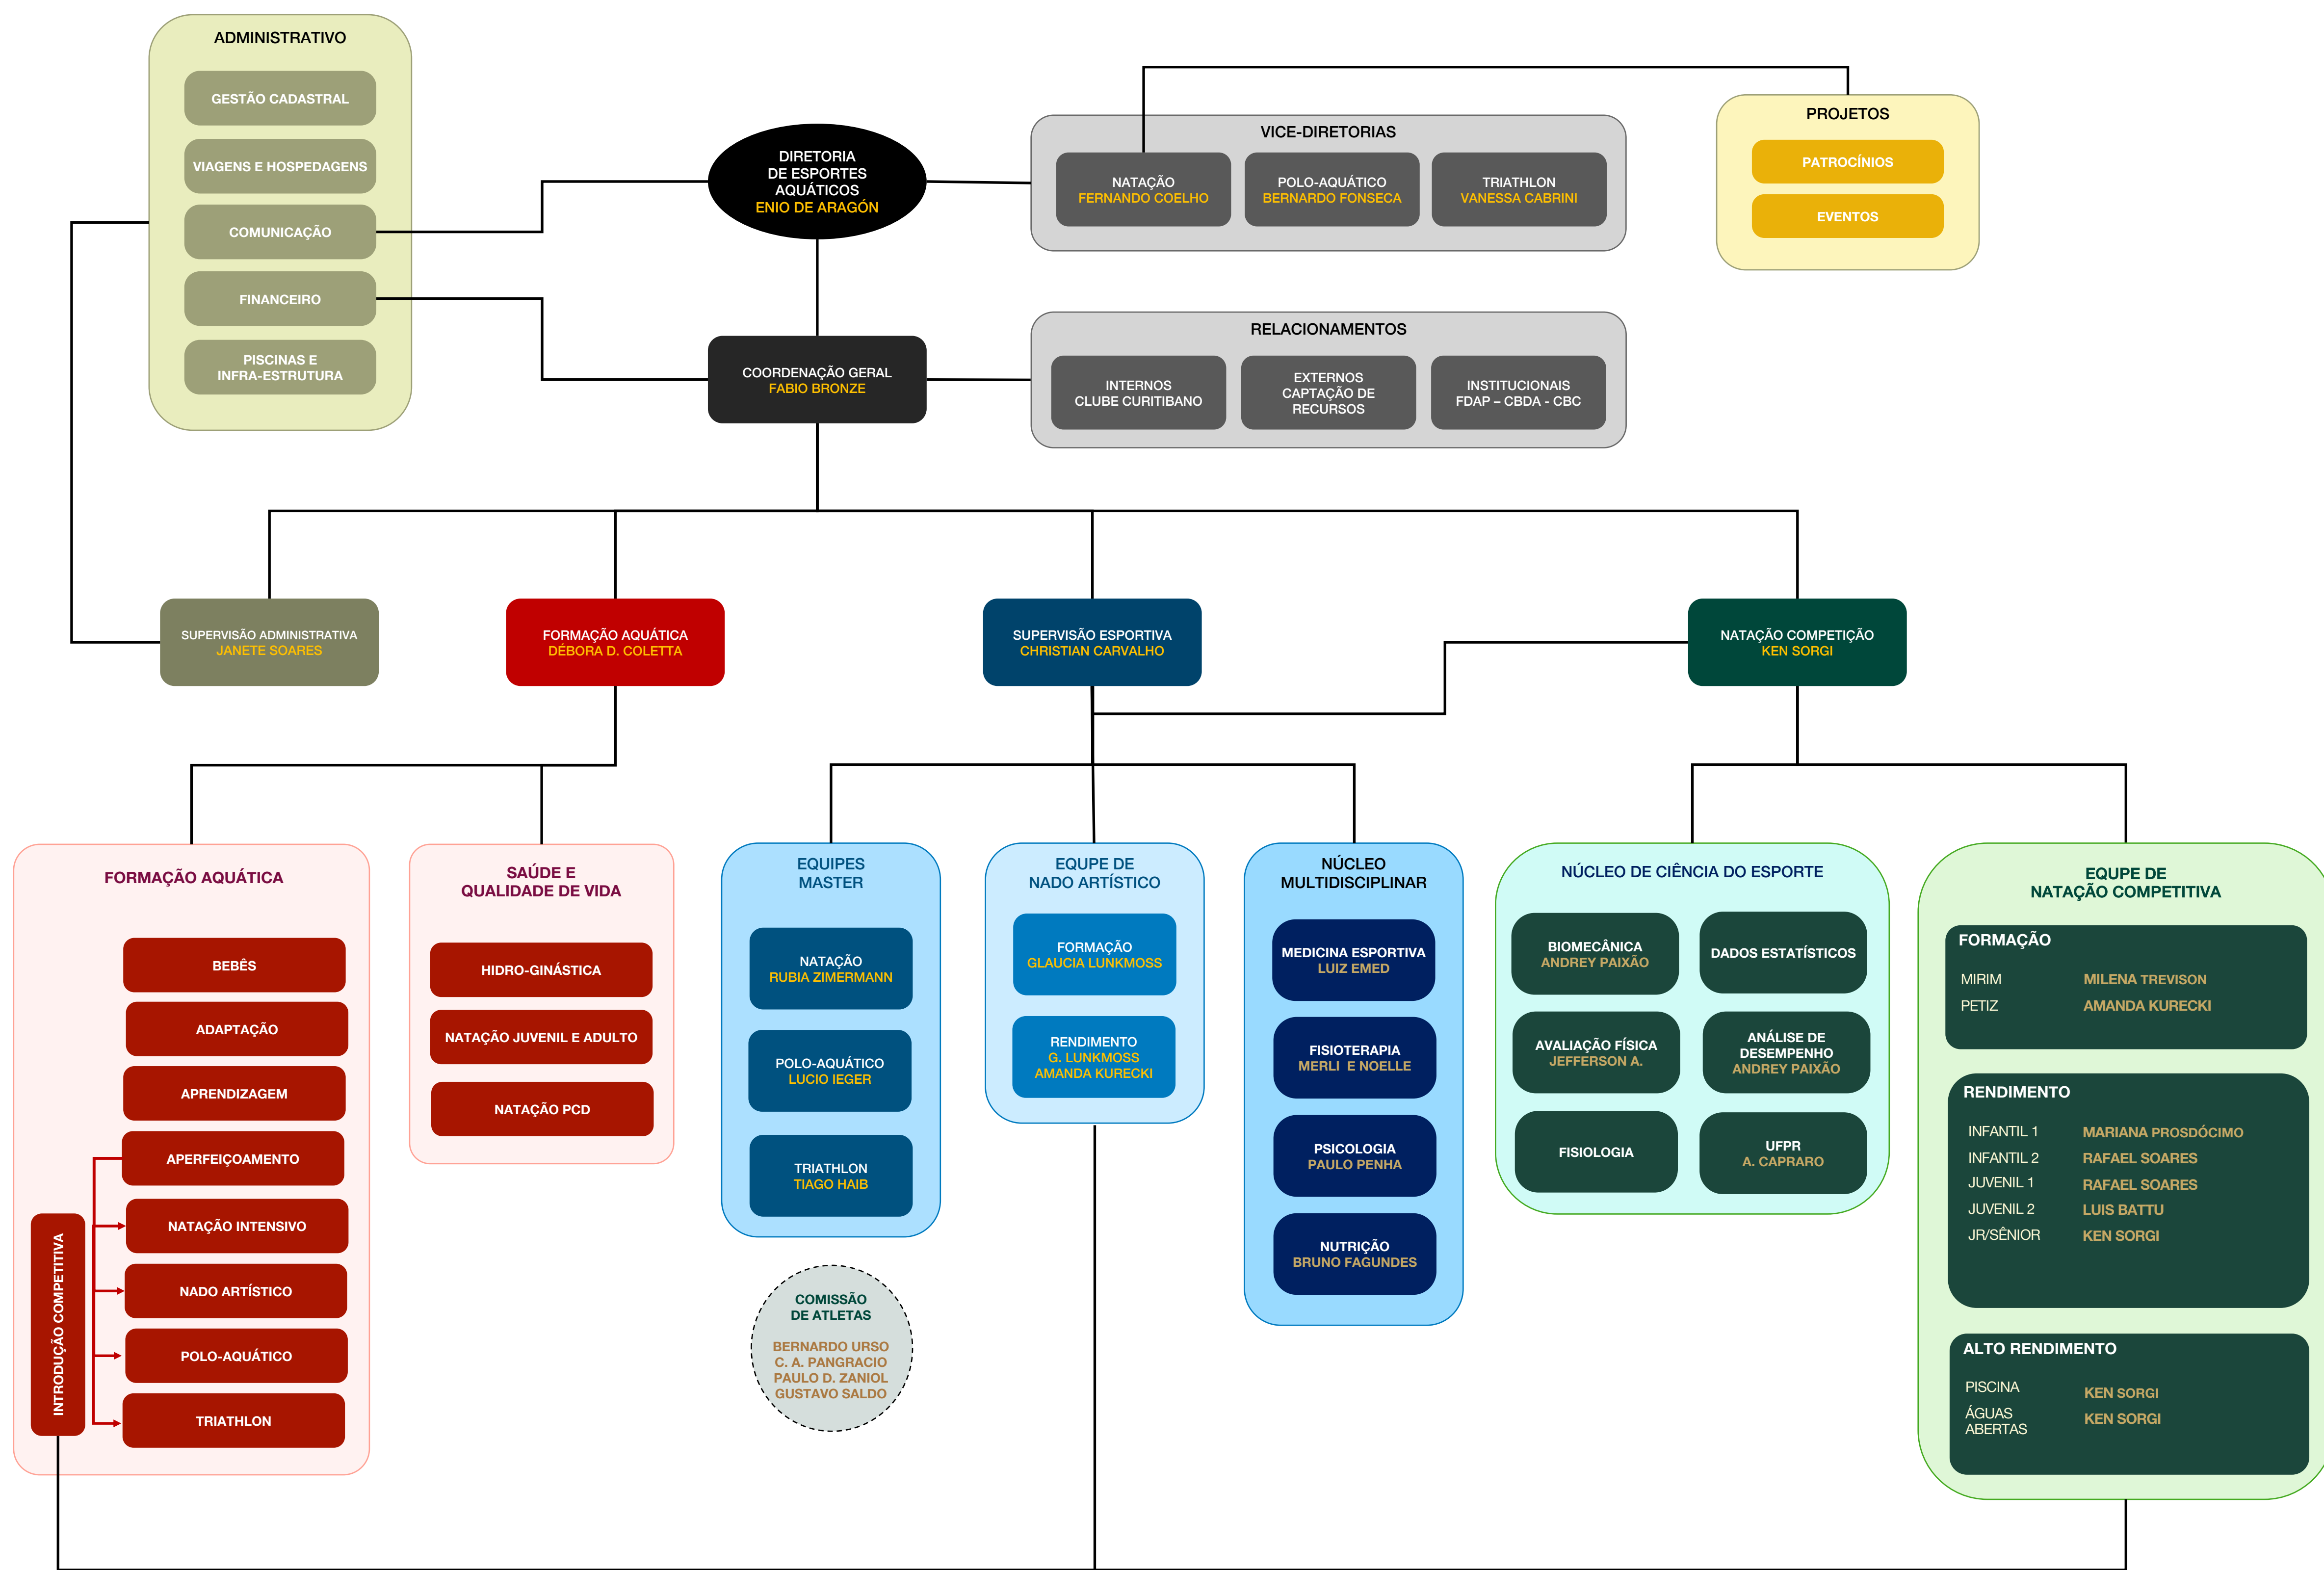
ADMINISTRATIVO

GESTÃO CADASTRAL

VIAGENS E HOSPEDAGENS

COMUNICAÇÃO

FINANCEIRO

PISCINAS E INFRA-ESTRUTURA

DIRETORIA DE ESPORTES AQUÁTICOS
ENIO DE ARAGÓN

VICE-DIRETORIAS

NATAÇÃO
FERNANDO COELHO

POLO-AQUÁTICO
BERNARDO FONSECA

TRIATHLON
VANESSA CABRINI

PROJETOS

PATROCÍNIOS

EVENTOS

COORDENAÇÃO GERAL
FABIO BRONZE

RELACIONAMENTOS

INTERNOS
CLUBE CURITIBANO

EXTERNOS
CAPTAÇÃO DE RECURSOS

INSTITUCIONAIS
FDAP – CBDA - CBC

SUPERVISÃO ADMINISTRATIVA
JANETE SOARES

FORMAÇÃO AQUÁTICA
DÉBORA D. COLETTA

SUPERVISÃO ESPORTIVA
CHRISTIAN CARVALHO

NATAÇÃO COMPETIÇÃO
KEN SORGI

FORMAÇÃO AQUÁTICA

BEBÊS

ADAPTAÇÃO

APRENDIZAGEM

APERFEIÇOAMENTO

NATAÇÃO INTENSIVO

NADO ARTÍSTICO

POLO-AQUÁTICO

TRIATHLON

INTRODUÇÃO COMPETITIVA

SAÚDE E QUALIDADE DE VIDA

HIDRO-GINÁSTICA

NATAÇÃO JUVENIL E ADULTO

NATAÇÃO PCD

EQUIPES MASTER

NATAÇÃO
RUBIA ZIMERMANN

POLO-AQUÁTICO
LUCIO IEGER

TRIATHLON
TIAGO HAIB

COMISSÃO DE ATLETAS

BERNARDO URSO
C. A. PANGRACIO
PAULO D. ZANIOL
GUSTAVO SALDO

EQUIPE DE NADO ARTÍSTICO

FORMAÇÃO
GLAUCIA LUNKMOSS

RENDIMENTO
G. LUNKMOSS
AMANDA KURECKI

NÚCLEO MULTIDISCIPLINAR

MEDICINA ESPORTIVA
LUIZ EMED

FISIOTERAPIA
MERLI E NOELLE

PSICOLOGIA
PAULO PENHA

NUTRIÇÃO
BRUNO FAGUNDES

NÚCLEO DE CIÊNCIA DO ESPORTE

BIOMECÂNICA
ANDREY PAIXÃO

DADOS ESTATÍSTICOS

AVALIAÇÃO FÍSICA
JEFFERSON A.

ANÁLISE DE DESEMPENHO
ANDREY PAIXÃO

FISIOLOGIA

UFPR
A. CAPRARO

EQUIPE DE NATAÇÃO COMPETITIVA

FORMAÇÃO
MIRIM MILENA TREVISON
PETIZ AMANDA KURECKI

RENDIMENTO
INFANTIL 1 MARIANA PROSDÓCIMO
INFANTIL 2 RAFAEL SOARES
JUVENIL 1 RAFAEL SOARES
JUVENIL 2 LUIS BATTU
JR/SÊNIOR KEN SORGI

ALTO RENDIMENTO
PISCINA KEN SORGI
ÁGUAS ABERTAS KEN SORGI